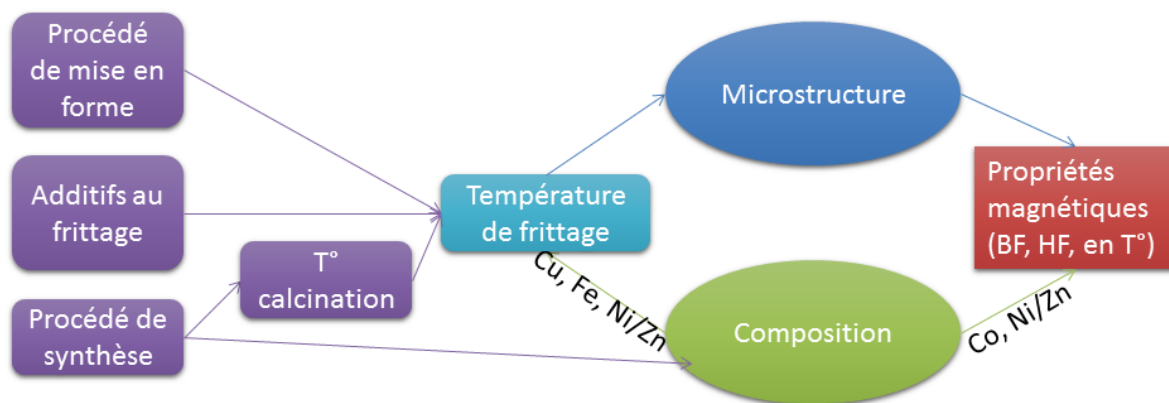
Procédé de mise en forme

Additifs au frittage

Procédé de synthèse

T° calcination

Température de frittage

Cu, Fe, Ni/Zn

Microstructure

Composition

Co, Ni/Zn

Propriétés magnétiques (BF, HF, en T°)